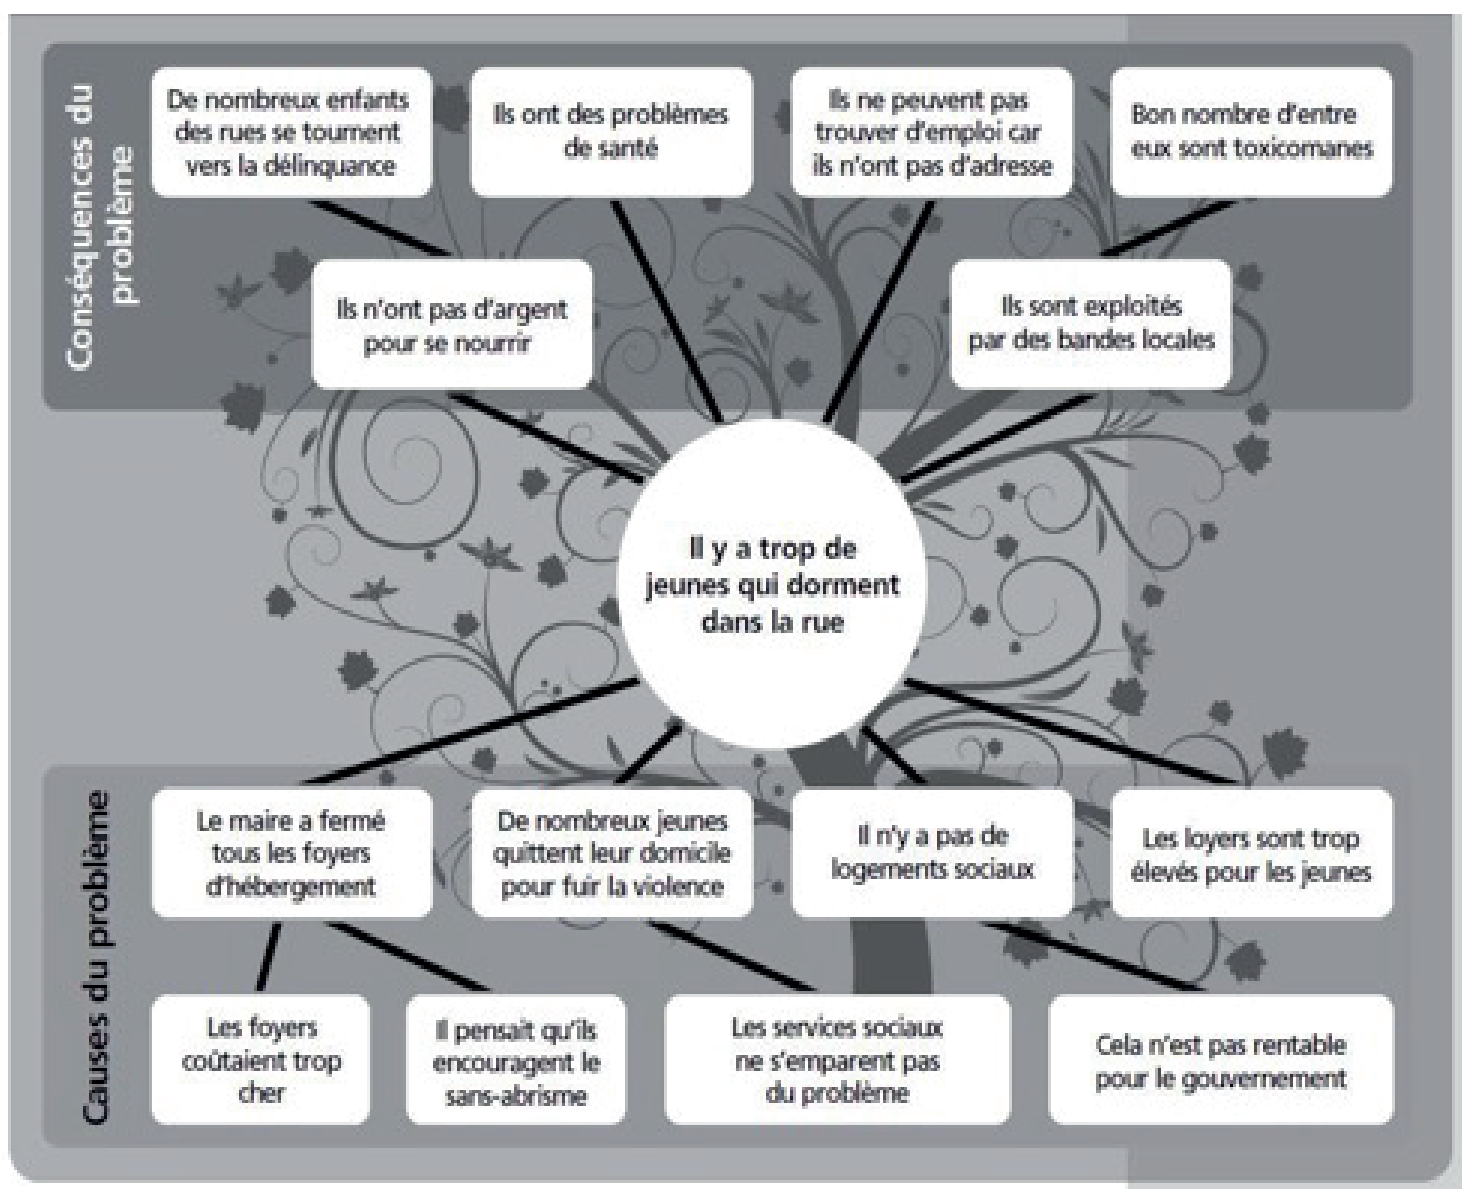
Conséquences du problème

De nombreux enfants des rues se tournent vers la délinquance

Ils ont des problèmes de santé

Ils ne peuvent pas trouver d'emploi car ils n'ont pas d'adresse

Bon nombre d'entre eux sont toxicomanes

Ils n'ont pas d'argent pour se nourrir

Ils sont exploités par des bandes locales

Il y a trop de jeunes qui dorment dans la rue

Causes du problème

Le maire a fermé tous les foyers d'hébergement

De nombreux jeunes quittent leur domicile pour fuir la violence

Il n'y a pas de logements sociaux

Les loyers sont trop élevés pour les jeunes

Les foyers coûtaient trop cher

Il pensait qu'ils encouragent le sans-abrisme

Les services sociaux ne s'emparent pas du problème

Cela n'est pas rentable pour le gouvernement